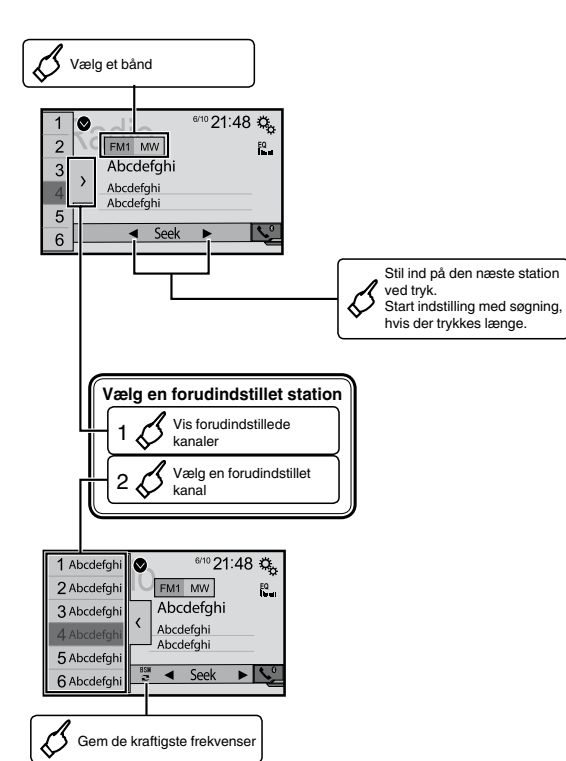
Vælg et bånd

1
2
3
4
5
6
Radio
FM1 MW
6/10 21:48
EQ
Abcdefghi
Abcdefghi
Abcdefghi
◄ Seek ►

Stil ind på den næste station ved tryk.
Start indstilling med søgning, hvis der trykkes længe.

Vælg en forudindstillet station
1 Vis forudindstillede kanaler
2 Vælg en forudindstillet kanal

1 Abcdefghi
2 Abcdefghi
3 Abcdefghi
4 Abcdefghi
5 Abcdefghi
6 Abcdefghi
FM1 MW
6/10 21:48
EQ
Abcdefghi
Abcdefghi
Abcdefghi
BSM
◄ Seek ►

Gem de kraftigste frekvenser